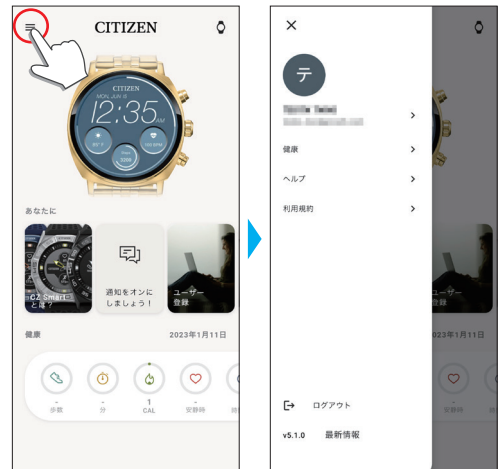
CITIZEN

CITIZEN
MON JUN 6
12:35

あなたに

CZ Smartとは？

通知をオンにしましょう！

ユーザー登録

健康 2023年1月11日

-
歩数

-
分

1
CAL

-
安静時

×

テ

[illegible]
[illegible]

健康

ヘルプ

利用規約

ログアウト

v5.1.0 最新情報